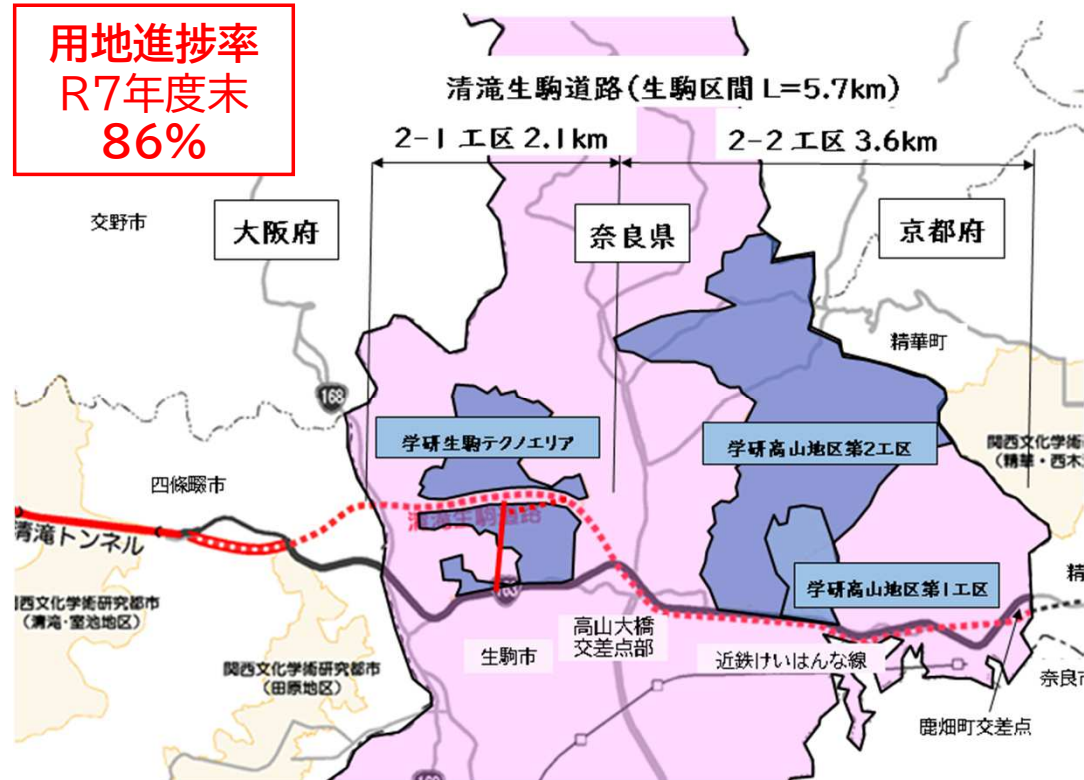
用地進捗率
R7年度末
86%

清滝生駒道路(生駒区間 L=5.7km)

2-1 工区 2.1km

2-2 工区 3.6km

交野市

大阪府

奈良県

京都府

精華町

168

学研生駒テクノエリア

学研高山地区第2工区

関西文化学術
(精華・西木

四條畷市

清滝トンネル

清滝生駒道路

学研高山地区第1工区

関西文化学術研究都市
(清滝・室池地区)

163

高山大橋
交差点部

生駒市

近鉄けいはんな線

関西文化学術研究都市
(田原地区)

奈良市

鹿畑町交差点

精